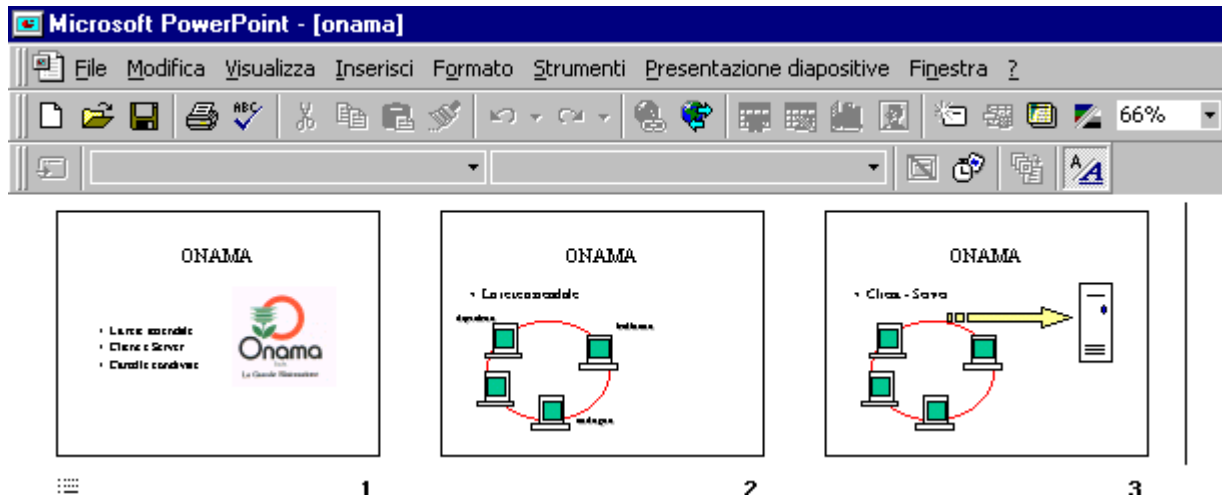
Microsoft PowerPoint - [onama]

File Modifica Visualizza Inserisci Formato Strumenti Presentazione diapositive Finestra ?

66%

ONAMA

• La rete aziendale
• Client e Server
• Cartelle condivise

Onama
La Grande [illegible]

1

ONAMA

• La rete aziendale

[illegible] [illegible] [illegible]

2

ONAMA

• Client - Server

3